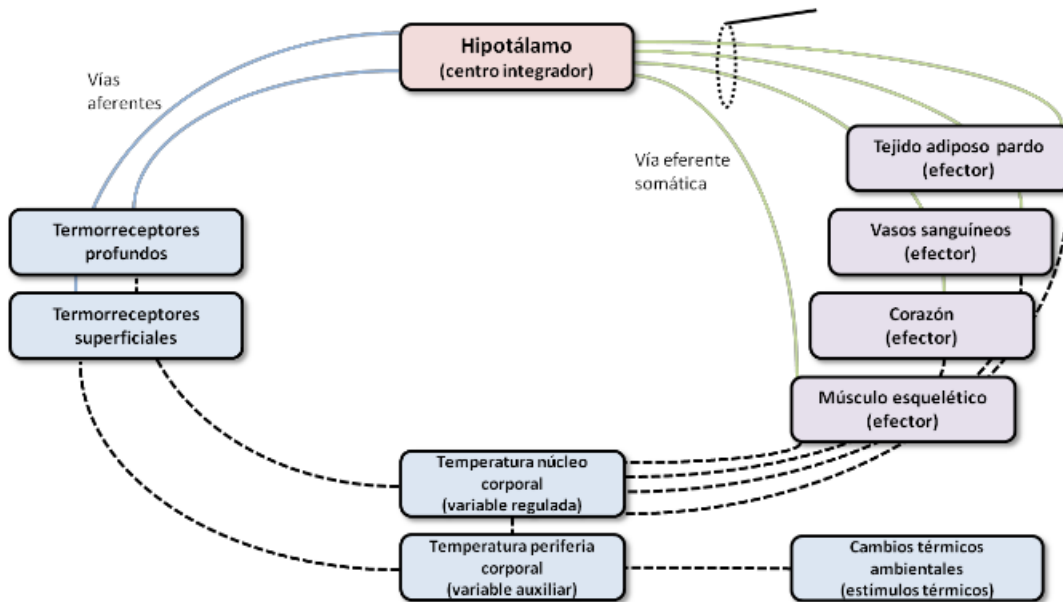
Hipotálamo
(centro integrador)

Vías aferentes

Vía eferente somática

Tejido adiposo pardo
(efector)

Vasos sanguíneos
(efector)

Corazón
(efector)

Músculo esquelético
(efector)

Termorreceptores profundos

Termorreceptores superficiales

Temperatura núcleo corporal
(variable regulada)

Temperatura periferia corporal
(variable auxiliar)

Cambios térmicos ambientales
(estimulos térmicos)